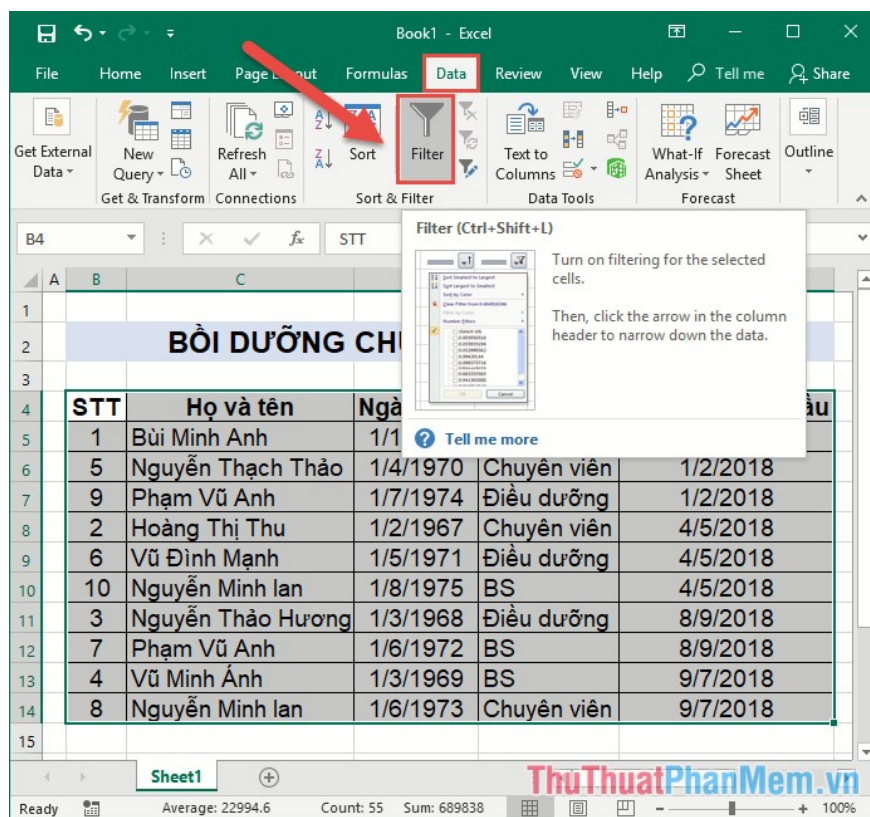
Book1 - Excel

File Home Insert Page Layout Formulas Data Review View Help Tell me Share

Get External Data
New Query
Refresh All
Get & Transform
Connections
Sort
Filter
Sort & Filter
Text to Columns
Data Tools
What-If Analysis
Forecast Sheet
Forecast
Outline

B4 STT

Filter (Ctrl+Shift+L)

Turn on filtering for the selected cells.

Then, click the arrow in the column header to narrow down the data.

Tell me more

A B C

BỒI DƯỠNG CHU

| STT | Họ và tên | Ngà | | ầu |
|---|---|---|---|---|
| 1 | Bùi Minh Anh | 1/1 | | |
| 5 | Nguyễn Thạch Thảo | 1/4/1970 | Chuyên viên | 1/2/2018 |
| 9 | Phạm Vũ Anh | 1/7/1974 | Điều dưỡng | 1/2/2018 |
| 2 | Hoàng Thị Thu | 1/2/1967 | Chuyên viên | 4/5/2018 |
| 6 | Vũ Đình Mạnh | 1/5/1971 | Điều dưỡng | 4/5/2018 |
| 10 | Nguyễn Minh lan | 1/8/1975 | BS | 4/5/2018 |
| 3 | Nguyễn Thảo Hương | 1/3/1968 | Điều dưỡng | 8/9/2018 |
| 7 | Phạm Vũ Anh | 1/6/1972 | BS | 8/9/2018 |
| 4 | Vũ Minh Ánh | 1/3/1969 | BS | 9/7/2018 |
| 8 | Nguyễn Minh lan | 1/6/1973 | Chuyên viên | 9/7/2018 |

Sheet1

ThuThuatPhanMem.vn

Ready Average: 22994.6 Count: 55 Sum: 689838 100%